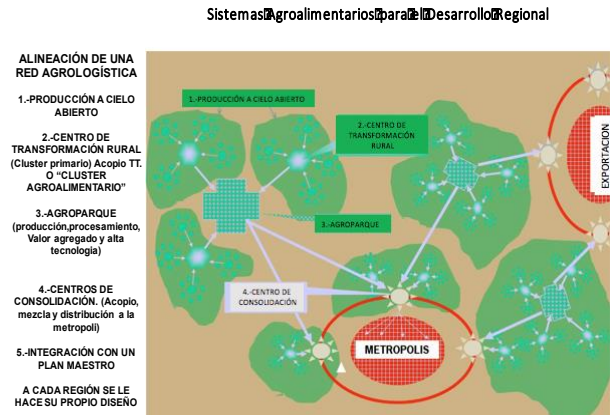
Sistemas Agroalimentarios para el Desarrollo Regional

ALINEACIÓN DE UNA RED AGROLOGÍSTICA

1.-PRODUCCIÓN A CIELO ABIERTO

2.-CENTRO DE TRANSFORMACIÓN RURAL (Cluster primario) Acopio TT. O "CLUSTER AGROALIMENTARIO"

3.-AGROPARQUE (producción,procesamiento, Valor agregado y alta tecnologia)

4.-CENTROS DE CONSOLIDACIÓN. (Acopio, mezcla y distribución a la metropoli)

5.-INTEGRACIÓN CON UN PLAN MAESTRO

A CADA REGIÓN SE LE HACE SU PROPIO DISEÑO

1.-PRODUCCIÓN A CIELO ABIERTO

2.-CENTRO DE TRANSFORMACIÓN RURAL

3.-AGROPARQUE

4.-CENTRO DE CONSOLIDACIÓN

METROPOLIS

EXPORTACION